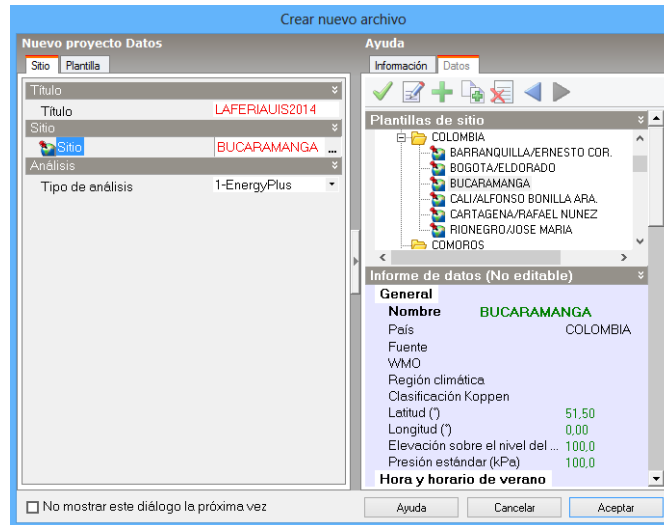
Crear nuevo archivo

Nuevo proyecto Datos

Sitio | Plantilla

Título
Título LAFERIAUIS2014
Sitio
Sitio BUCARAMANGA ...
Análisis
Tipo de análisis 1-EnergyPlus

Ayuda

Información | Datos

Plantillas de sitio
COLOMBIA
BARRANQUILLA/ERNESTO COR.
BOGOTA/ELDORADO
BUCARAMANGA
CALI/ALFONSO BONILLA ARA.
CARTAGENA/RAFAEL NUNEZ
RIONEGRO/JOSE MARIA
COMOROS

Informe de datos (No editable)
General
Nombre BUCARAMANGA
País COLOMBIA
Fuente
WMO
Región climática
Clasificación Koppen
Latitud (°) 51,50
Longitud (°) 0,00
Elevación sobre el nivel del ... 100,0
Presión estándar (kPa) 100,0
Hora y horario de verano

No mostrar este diálogo la próxima vez

Ayuda | Cancelar | Aceptar